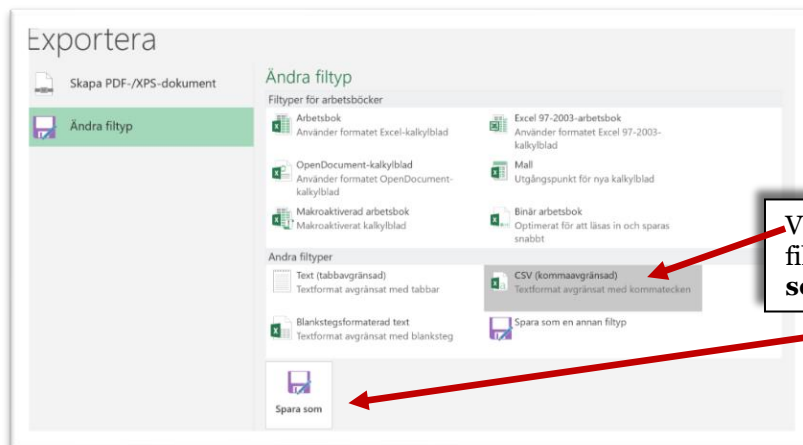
Exportera

Skapa PDF-/XPS-dokument

Ändra filtyp

Ändra filtyp

Filtyper för arbetsböcker

Arbetsbok
Använder formatet Excel-kalkylblad

Excel 97-2003-arbetsbok
Använder formatet Excel 97-2003-kalkylblad

OpenDocument-kalkylblad
Använder formatet OpenDocument-kalkylblad

Mall
Utgångspunkt för nya kalkylblad

Makroaktiverad arbetsbok
Makroaktiverat kalkylblad

Binär arbetsbok
Optimerat för att läsas in och sparas snabbt

Andra filtyper

Text (tabbavgränsad)
Textformat avgränsat med tabbar

CSV (kommaavgränsad)
Textformat avgränsat med kommatecken

Blankstegsformaterad text
Textformat avgränsat med blanksteg

Spara som en annan filtyp

Spara som

V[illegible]
fil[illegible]
s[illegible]